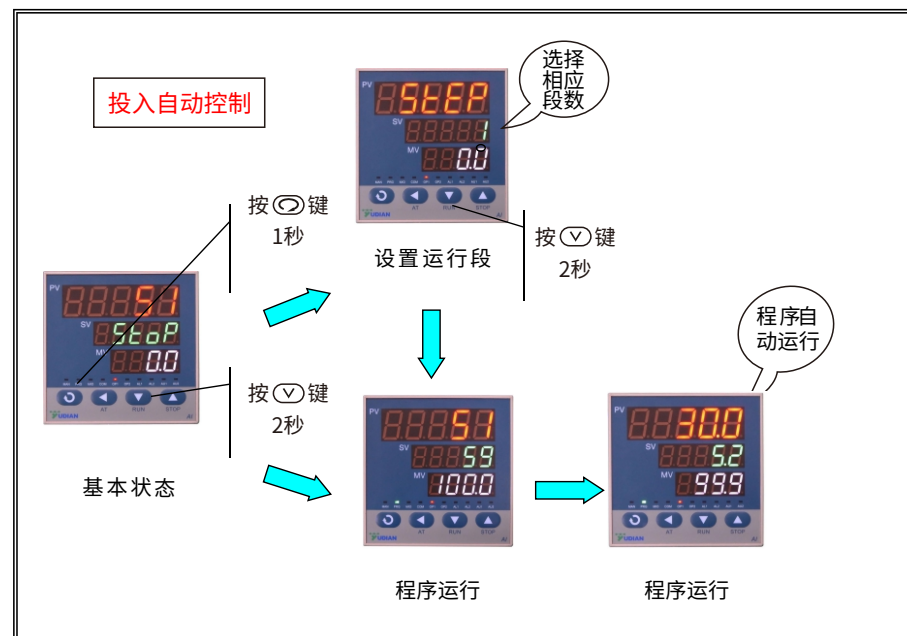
投入自动控制

选择相应段数

PV StEP
SV 1
MV 0.0

按 键 1秒

按 键 2秒

设置运行段

PV 51
SV StoP
MV 0.0

按 键 2秒

基本状态

PV 51
SV 59
MV 100.0

程序运行

程序自动运行

PV 30.0
SV 5.2
MV 99.9

程序运行

AT RUN STOP
YUDIAN